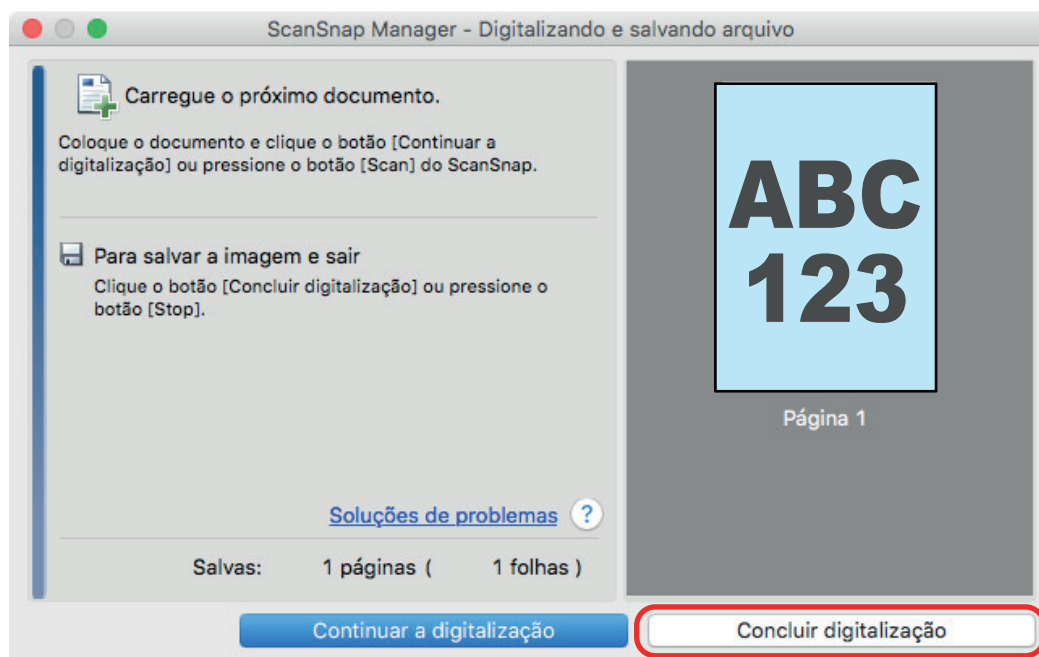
ScanSnap Manager - Digitalizando e salvando arquivo

Carregue o próximo documento.

Coloque o documento e clique o botão [Continuar a digitalização] ou pressione o botão [Scan] do ScanSnap.

Para salvar a imagem e sair

Clique o botão [Concluir digitalização] ou pressione o botão [Stop].

ABC
123

Página 1

Soluções de problemas ?

Salvas: 1 páginas ( 1 folhas )

Continuar a digitalização

Concluir digitalização